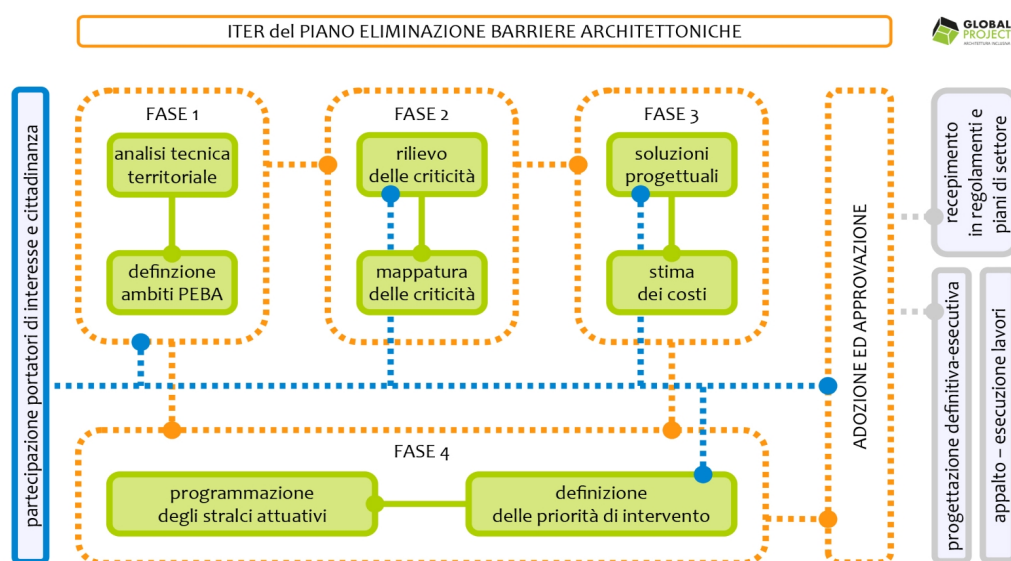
ITER del PIANO ELIMINAZIONE BARRIERE ARCHITETTONICHE

GLOBAL PROJECT
ARCHITETTURE INCLUSIVE

partecipazione portatori di interesse e cittadinanza

FASE 1
analisi tecnica territoriale
defnizione ambiti PEBA

FASE 2
rilievo delle criticità
mappatura delle criticità

FASE 3
soluzioni progettuali
stima dei costi

ADOZIONE ED APPROVAZIONE

recepimento in regolamenti e piani di settore

progettazione definitiva-esecutiva

appalto – esecuzione lavori

FASE 4
programmazione degli stralci attuativi
definizione delle priorità di intervento